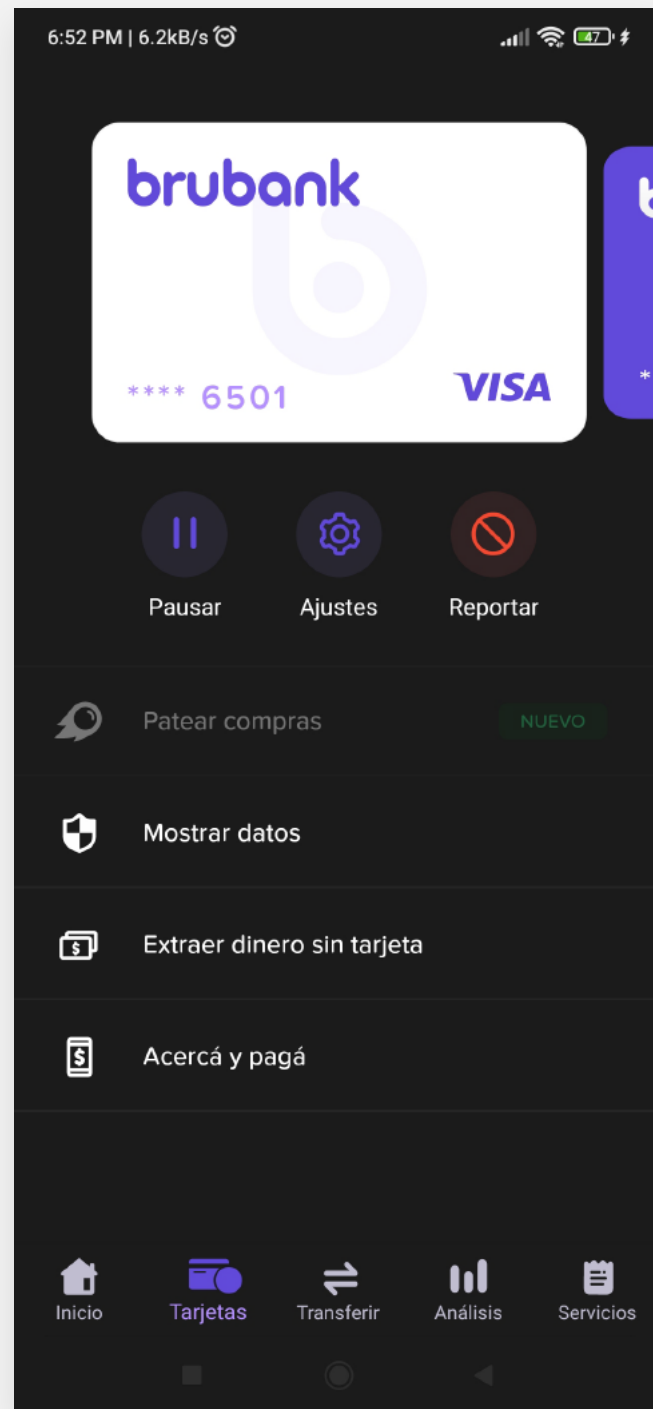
6:52 PM | 6.2kB/s

47

brubank

**** 6501

VISA

Pausar

Ajustes

Reportar

Patear compras

NUEVO

Mostrar datos

Extraer dinero sin tarjeta

Acercá y pagá

Inicio

Tarjetas

Transferir

Análisis

Servicios